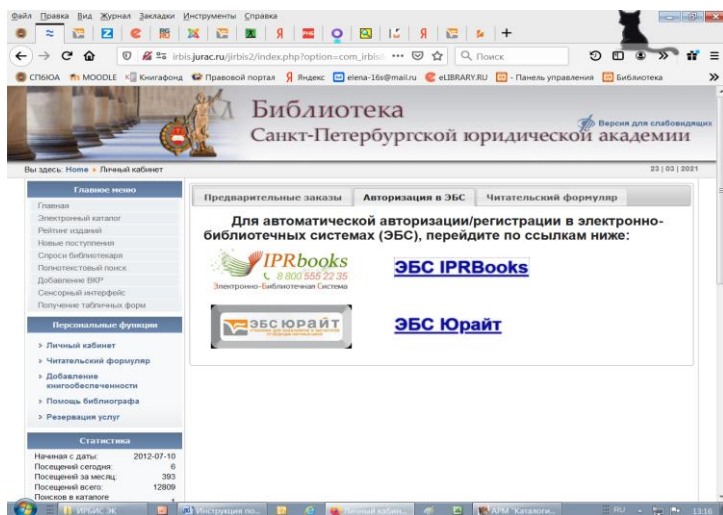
Файл Правка Вид Журнал Закладки Инструменты Справка

irbis.jurac.ru/jirbis2/index.php?option=com_irbis ••• Поиск

СПбЮА MOODLE Книгафонд Правовой портал Яндекс elena-16s@mail.ru eLIBRARY.RU - Панель управления Библиотека

Библиотека
Санкт-Петербургской юридической академии

Версия для слабовидящих

Вы здесь: Home » Личный кабинет

23 | 03 | 2021

Главное меню
Главная
Электронный каталог
Рейтинг изданий
Новые поступления
Спроси библиотекаря
Полнотекстовый поиск
Добавление ВКР
Сенсорный интерфейс
Получение табличных форм

Персональные функции
» Личный кабинет
» Читательский формуляр
» Добавление книгообеспеченности
» Помощь библиографа
» Резервация услуг

Статистика
Начиная с даты: 2012-07-10
Посещений сегодня: 6
Посещений за месяц: 393
Посещений всего: 12809
Поисков в каталоге

Предварительные заказы | Авторизация в ЭБС | Читательский формуляр

Для автоматической авторизации/регистрации в электронно-библиотечных системах (ЭБС), перейдите по ссылкам ниже:

IPRbooks
8 800 555 22 35
Электронно-Библиотечная Система

ЭБС IPRBooks

ЭБС ЮРАЙТ

ЭБС Юрайт

ИРБИС-ЭК | Инструкция по... | Личный кабин... | АРМ "Каталоги... | RU | 13:16